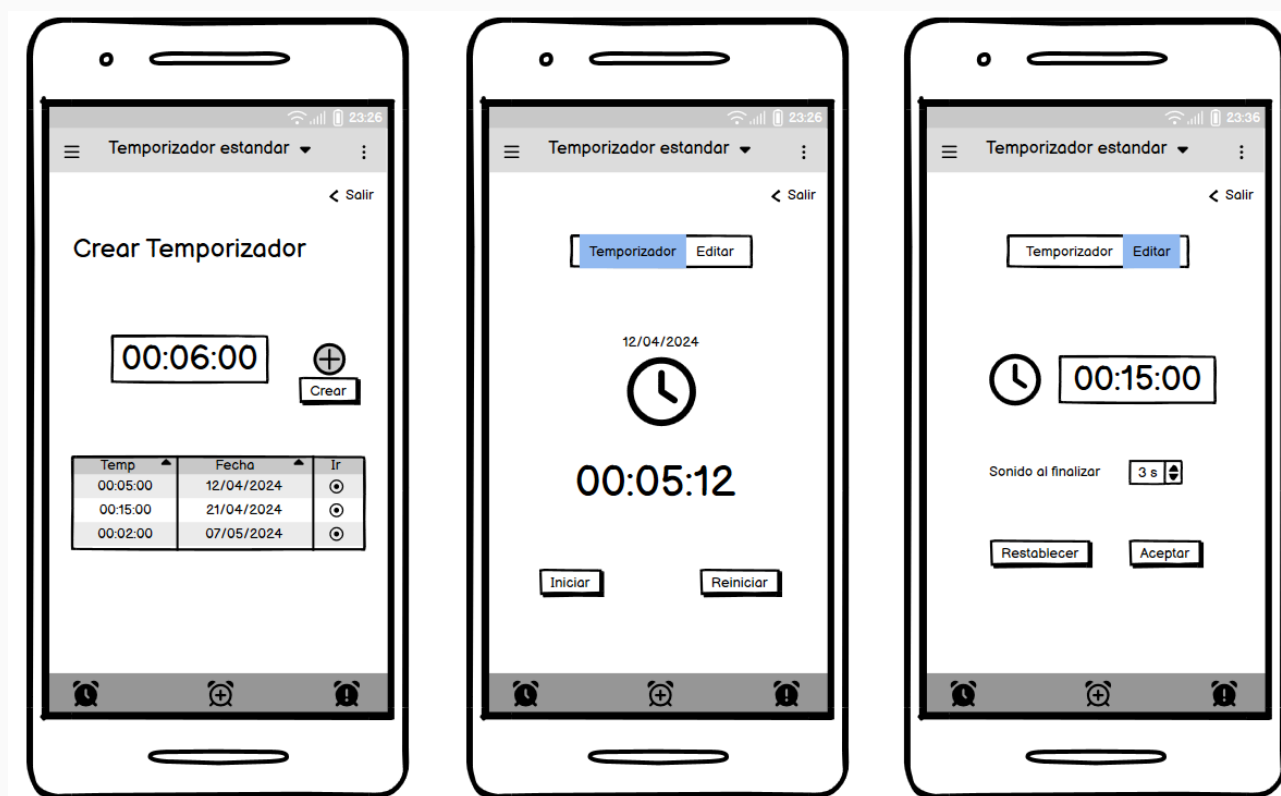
23:26

Temporizador estandar

< Salir

Crear Temporizador

00:06:00

Crear

| Temp | Fecha | Ir |
|---|---|---|
| 00:05:00 | 12/04/2024 | |
| 00:15:00 | 21/04/2024 | |
| 00:02:00 | 07/05/2024 | |

23:26

Temporizador estandar

< Salir

Temporizador Editar

12/04/2024

00:05:12

Iniciar

Reiniciar

23:36

Temporizador estandar

< Salir

Temporizador Editar

00:15:00

Sonido al finalizar 3 s

Restablecer

Aceptar